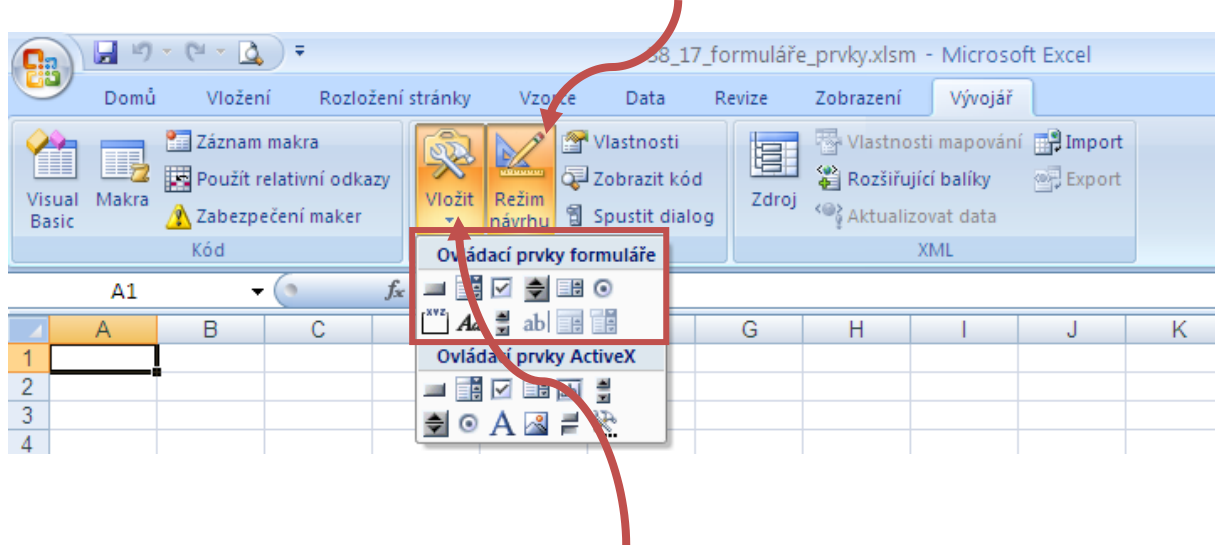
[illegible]8_17_formuláře_prvky.xlsm - Microsoft Excel

Domů Vložení Rozložení stránky Vzorce Data Revize Zobrazení Vývojář

Visual Basic Makra Záznam makra Použít relativní odkazy Zabezpečení maker Kód

Vložit Režim návrhu Vlastnosti Zobrazit kód Spustit dialog

Zdroj Vlastnosti mapování Rozšiřující balíky Aktualizovat data Import Export XML

Ovládací prvky formuláře

Ovládací prvky ActiveX

A1 $f_x$

A B C G H I J K

1
2
3
4